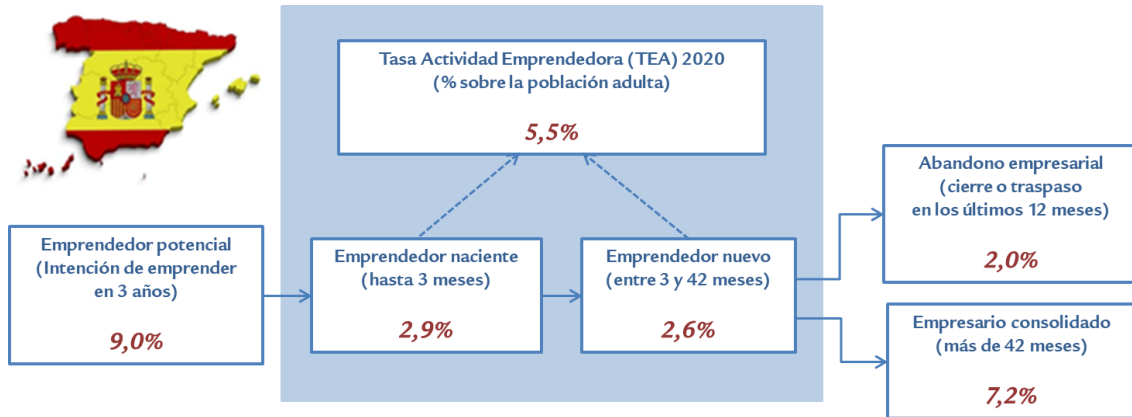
Tasa Actividad Emprendedora (TEA) 2020
(% sobre la población adulta)

5,5%

Emprendedor potencial
(Intención de emprender en 3 años)

9,0%

Emprendedor naciente
(hasta 3 meses)

2,9%

Emprendedor nuevo
(entre 3 y 42 meses)

2,6%

Abandono empresarial
(cierre o traspaso en los últimos 12 meses)

2,0%

Empresario consolidado
(más de 42 meses)

7,2%